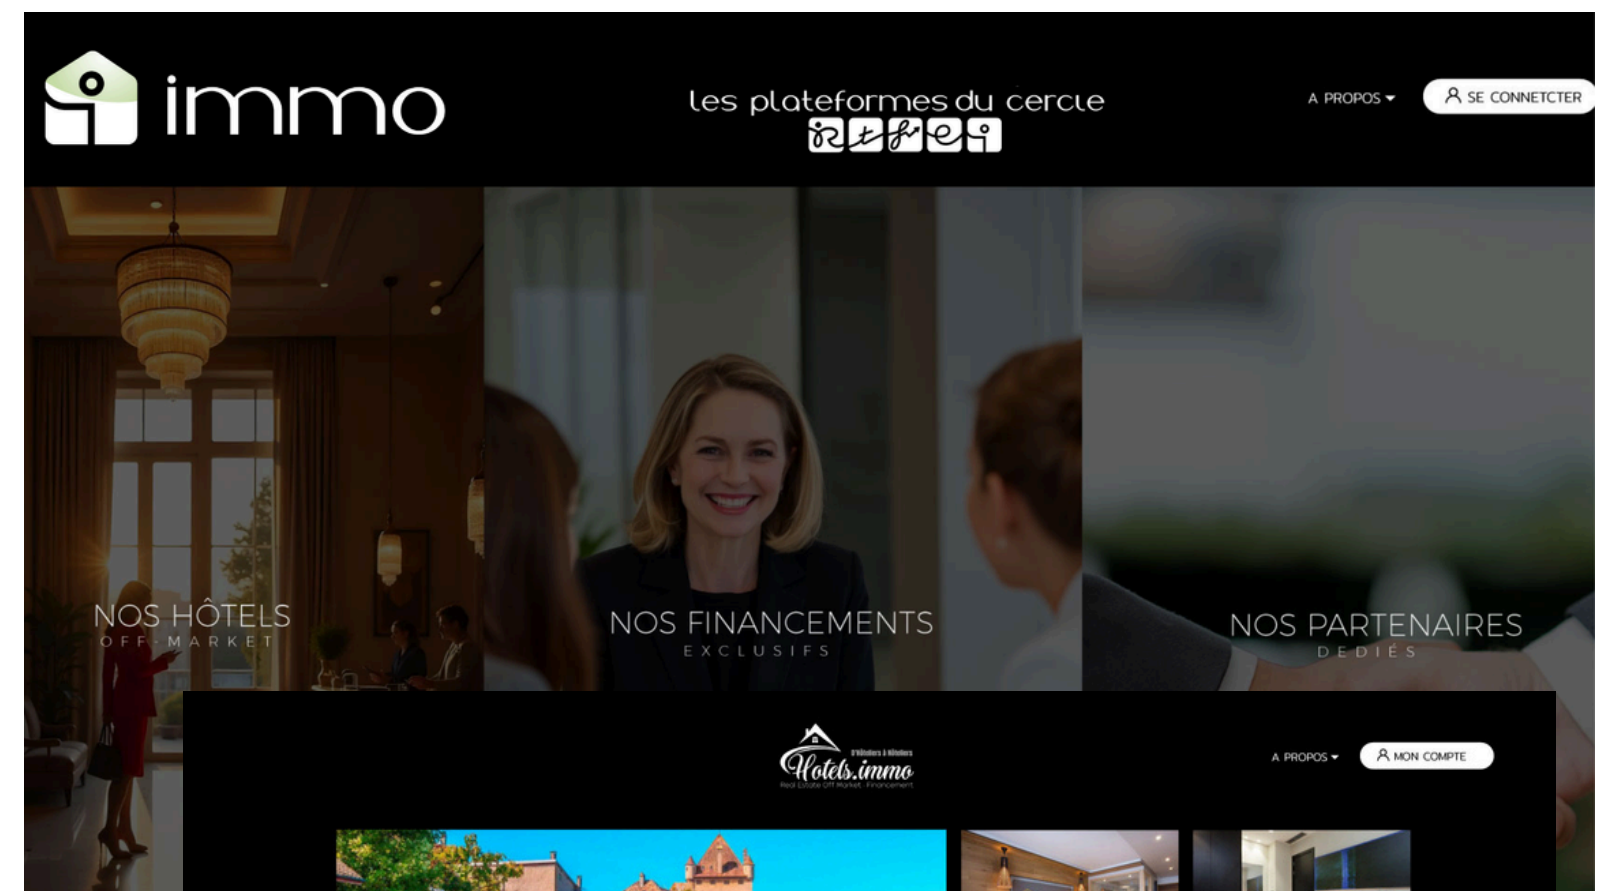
immo

les plateformes du cercle
ritfei

A PROPOS ▾

SE CONNETCTER

NOS HÔTELS
OFF-MARKET

NOS FINANCEMENTS
EXCLUSIFS

NOS PARTENAIRES
DÉDIÉS

D'Hôteliers à Hôteliers
Hotels.immo
Real Estate Off Market · Financement

A PROPOS ▾

MON COMPTE